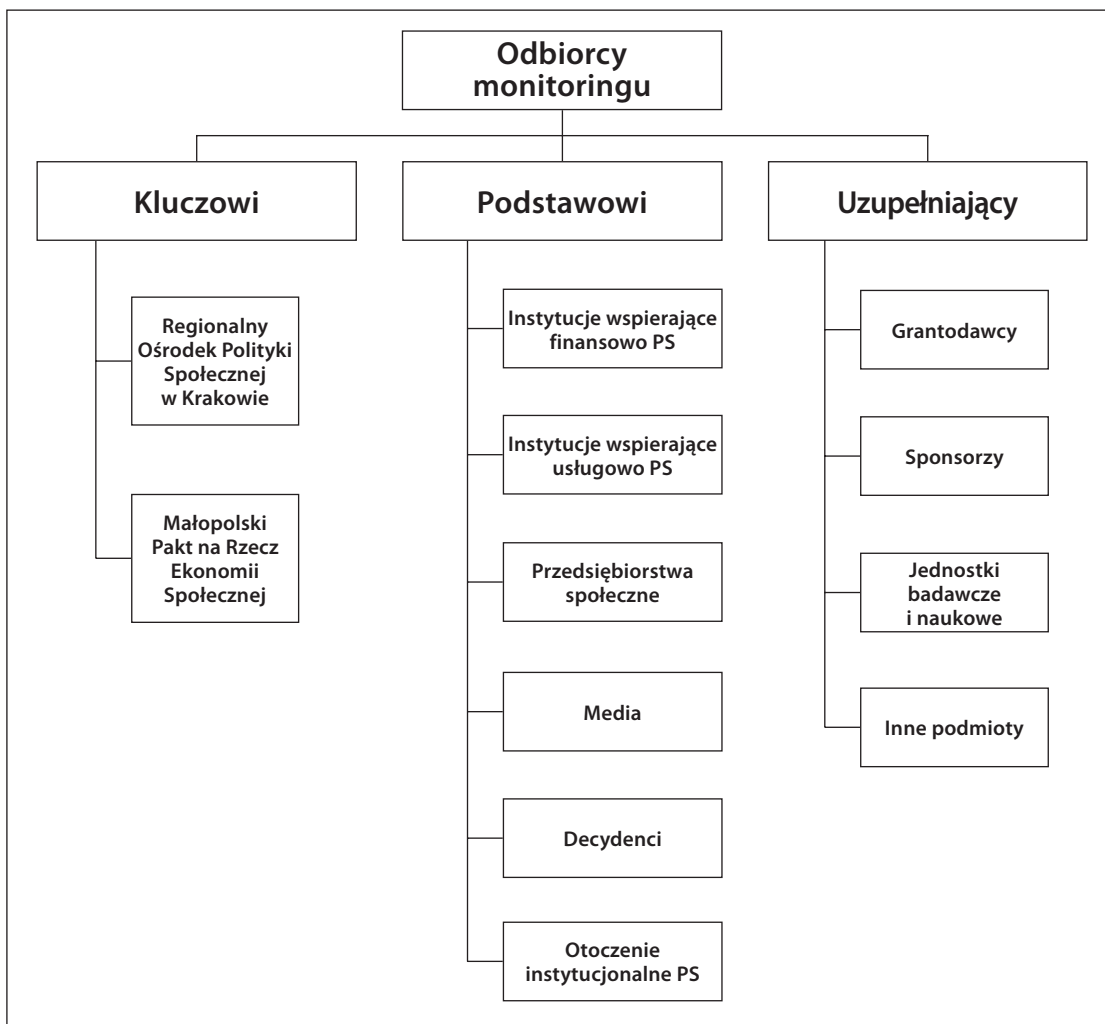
Odbiorcy monitoringu

Kluczowi

Regionalny Ośrodek Polityki Społecznej w Krakowie

Małopolski Pakt na Rzecz Ekonomii Społecznej

Podstawowi

Instytucje wspierające finansowo PS

Instytucje wspierające usługowo PS

Przedsiębiorstwa społeczne

Media

Decydenci

Otoczenie instytucjonalne PS

Uzupełniający

Grantodawcy

Sponsorzy

Jednostki badawcze i naukowe

Inne podmioty